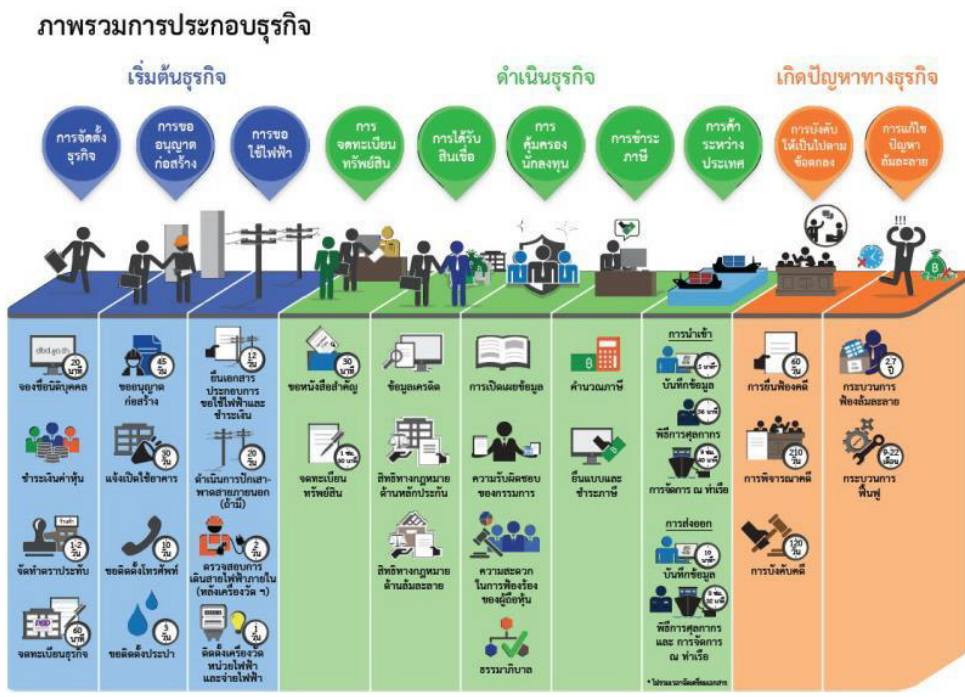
ภาพรวมการประกอบธุรกิจ

เริ่มต้นธุรกิจ

การจัดตั้งธุรกิจ

การขออนุญาตก่อสร้าง

การขอใช้ไฟฟ้า

dbd.go.th

20 นาที

จองชื่อนิติบุคคล

ชำระเงินค่าหุ้น

1-2 วัน

จัดทำตราประทับ

60 นาที

จดทะเบียนธุรกิจ

45 วัน

ขออนุญาตก่อสร้าง

30 วัน

แจ้งเปิดใช้อาคาร

10 วัน

ขอติดตั้งโทรศัพท์

3 วัน

ขอติดตั้งประปา

12 วัน

ยื่นเอกสารประกอบการขอใช้ไฟฟ้าและชำระเงิน

20 วัน

ดำเนินการปักเสา-พาดสายภายนอก (ถ้ามี)

2 วัน

ตรวจสอบการเดินสายไฟฟ้าภายใน (หลังเครื่องวัด ฯ)

1 วัน

ติดตั้งเครื่องวัดหน่วยไฟฟ้าและจ่ายไฟฟ้า

ดำเนินธุรกิจ

การจดทะเบียนทรัพย์สิน

การได้รับสินเชื่อ

การคุ้มครองนักลงทุน

การชำระภาษี

การค้าระหว่างประเทศ

30 นาที

ขอหนังสือสำคัญ

1 ชม. 30 นาที

จดทะเบียนทรัพย์สิน

ข้อมูลเครดิต

สิทธิทางกฎหมายด้านหลักประกัน

สิทธิทางกฎหมายด้านล้มละลาย

การเปิดเผยข้อมูล

ความรับผิดชอบของกรรมการ

ความสะดวกในการฟ้องร้องของผู้ถือหุ้น

ธรรมาภิบาล

คำนวณภาษี

ยื่นแบบและชำระภาษี

การนำเข้า

5 นาที

บันทึกข้อมูล

36 นาที

พิธีการศุลกากร

4 ชม. 40 นาที

การจัดการ ณ ท่าเรือ

การส่งออก

10 นาที

บันทึกข้อมูล

3 ชม. 14 นาที

พิธีการศุลกากรและ การจัดการ ณ ท่าเรือ

* ไม่รวมเวลาจัดเตรียมเอกสาร

เกิดปัญหาทางธุรกิจ

การบังคับให้เป็นไปตามข้อตกลง

การแก้ไขปัญหาล้มละลาย

60 วัน

การยื่นฟ้องคดี

210 วัน

การพิจารณาคดี

120 วัน

การบังคับคดี

2.7 ปี

กระบวนการฟ้องล้มละลาย

9-22 เดือน

กระบวนการฟื้นฟู